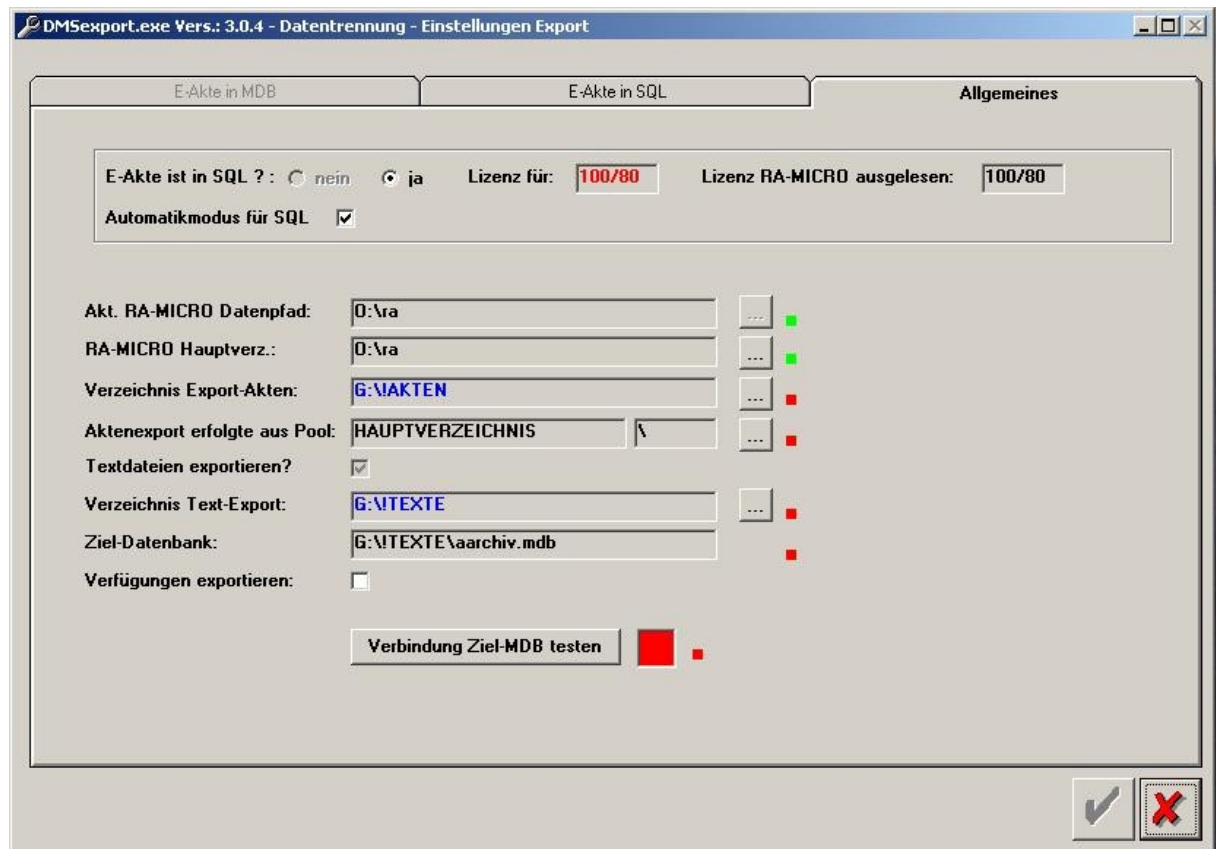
DMSexport.exe Vers.: 3.0.4 - Datentrennung - Einstellungen Export

E-Akte in MDB
E-Akte in SQL
Allgemeines

E-Akte ist in SQL ? : nein ja Lizenz für: 100/80 Lizenz RA-MICRO ausgelesen: 100/80

Automatikmodus für SQL

Akt. RA-MICRO Datenpfad: O:\ra ...

RA-MICRO Hauptverz.: O:\ra ...

Verzeichnis Export-Akten: G:\!AKTEN ...

Aktenexport erfolgte aus Pool: HAUPTVERZEICHNIS \ ...

Textdateien exportieren?

Verzeichnis Text-Export: G:\!TEXTE ...

Ziel-Datenbank: G:\!TEXTE\aarchiv.mdb

Verfügungen exportieren:

Verbindung Ziel-MDB testen